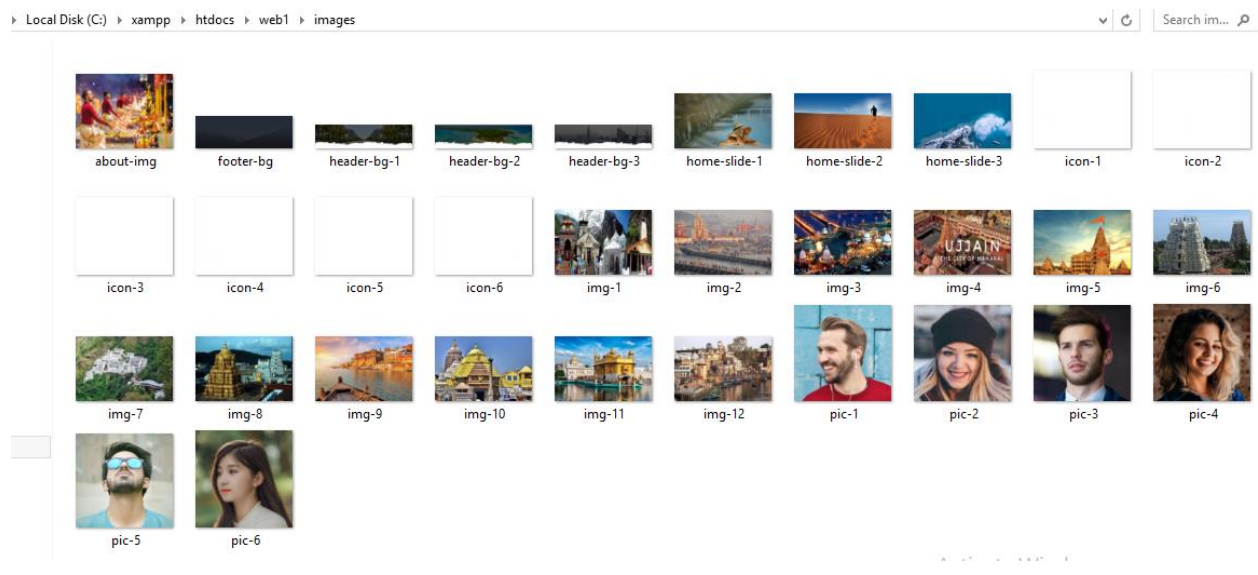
Local Disk (C:) › xampp › htdocs › web1 › images

Search im...

about-img
footer-bg
header-bg-1
header-bg-2
header-bg-3
home-slide-1
home-slide-2
home-slide-3
icon-1
icon-2
icon-3
icon-4
icon-5
icon-6
img-1
img-2
img-3
UJJAIN
img-4
img-5
img-6
img-7
img-8
img-9
img-10
img-11
img-12
pic-1
pic-2
pic-3
pic-4
pic-5
pic-6

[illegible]